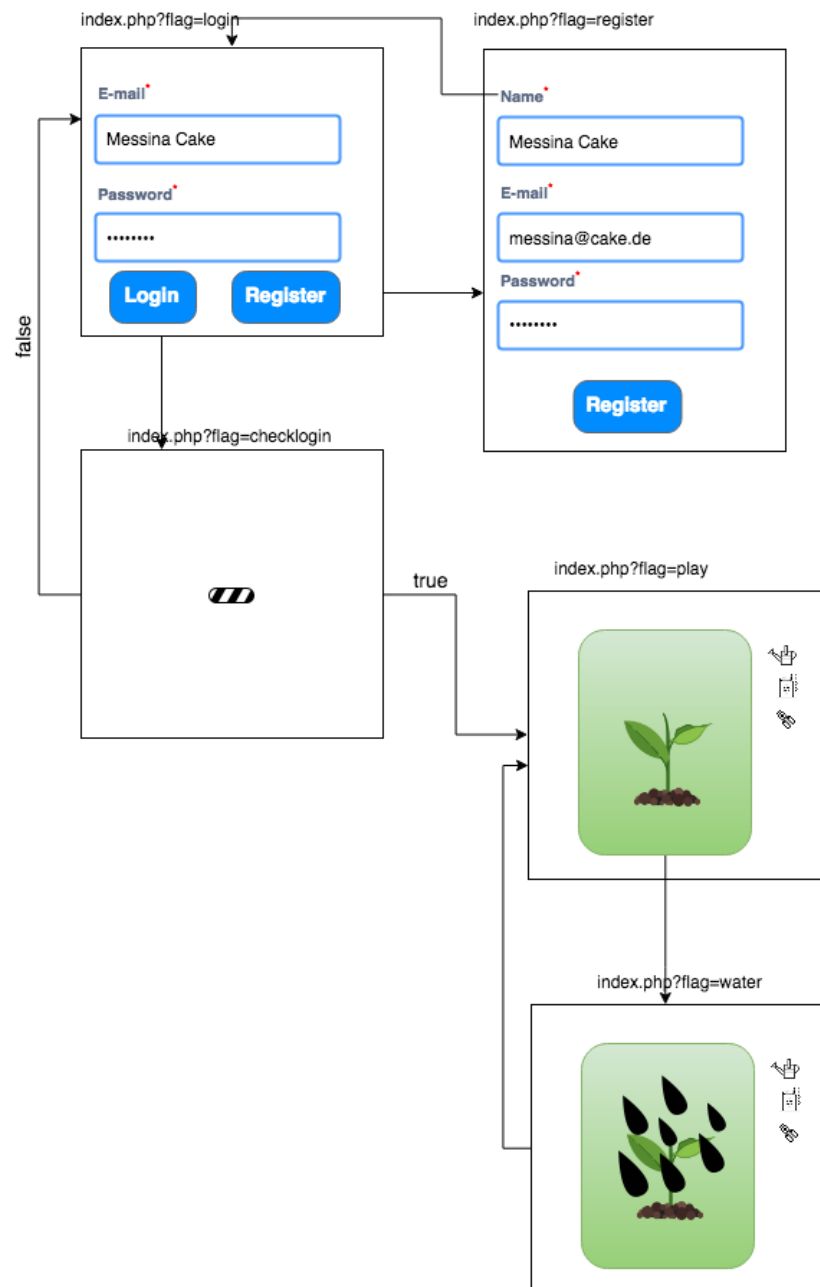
index.php?flag=login

E-mail*

Messina Cake

Password*

••••••••

Login

Register

index.php?flag=register

Name*

Messina Cake

E-mail*

messina@cake.de

Password*

••••••••

Register

false

index.php?flag=checklogin

true

index.php?flag=play

index.php?flag=water